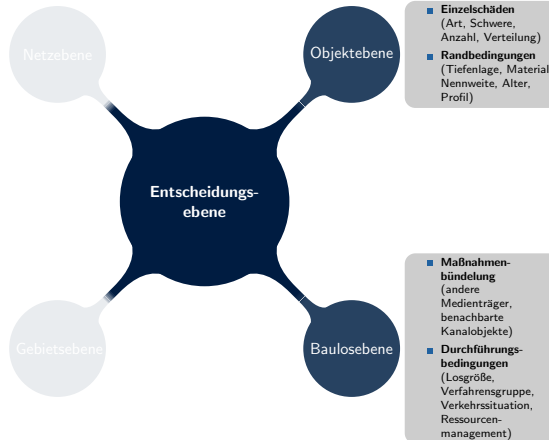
Netzebene

Objektebene

- **Einzelschäden** (Art, Schwere, Anzahl, Verteilung)
- **Randbedingungen** (Tiefenlage, Material, Nennweite, Alter, Profil)

**Entscheidungsebene**

Gebietsebene

Baulosebene

- **Maßnahmenbündelung** (andere Medienträger, benachbarte Kanalobjekte)
- **Durchführungsbedingungen** (Losgröße, Verfahrensgruppe, Verkehrssituation, Ressourcenmanagement)